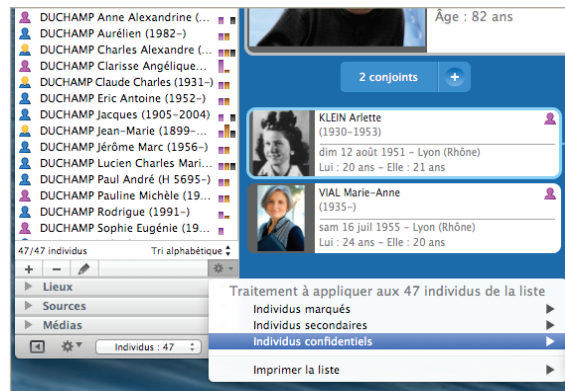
DUCHAMP Anne Alexandrine (...
DUCHAMP Aurélien (1982–)
DUCHAMP Charles Alexandre (...
DUCHAMP Clarisse Angélique...
DUCHAMP Claude Charles (1931–)
DUCHAMP Eric Antoine (1952–)
DUCHAMP Jacques (1905–2004)
DUCHAMP Jean-Marie (1899–...
DUCHAMP Jérôme Marc (1956–)
DUCHAMP Lucien Charles Mari...
DUCHAMP Paul André (H 5695–)
DUCHAMP Pauline Michèle (19...
DUCHAMP Rodrigue (1991–)
DUCHAMP Sophie Eugénie (19...
47/47 individus
Tri alphabétique
Lieux
Sources
Médias
Individus : 47

Âge : 82 ans

2 conjoints

KLEIN Arlette
(1930–1953)
dim 12 août 1951 – Lyon (Rhône)
Lui : 20 ans – Elle : 21 ans

VIAL Marie-Anne
(1935–)
sam 16 juil 1955 – Lyon (Rhône)
Lui : 24 ans – Elle : 20 ans

Traitement à appliquer aux 47 individus de la liste
Individus marqués
Individus secondaires
Individus confidentiels
Imprimer la liste